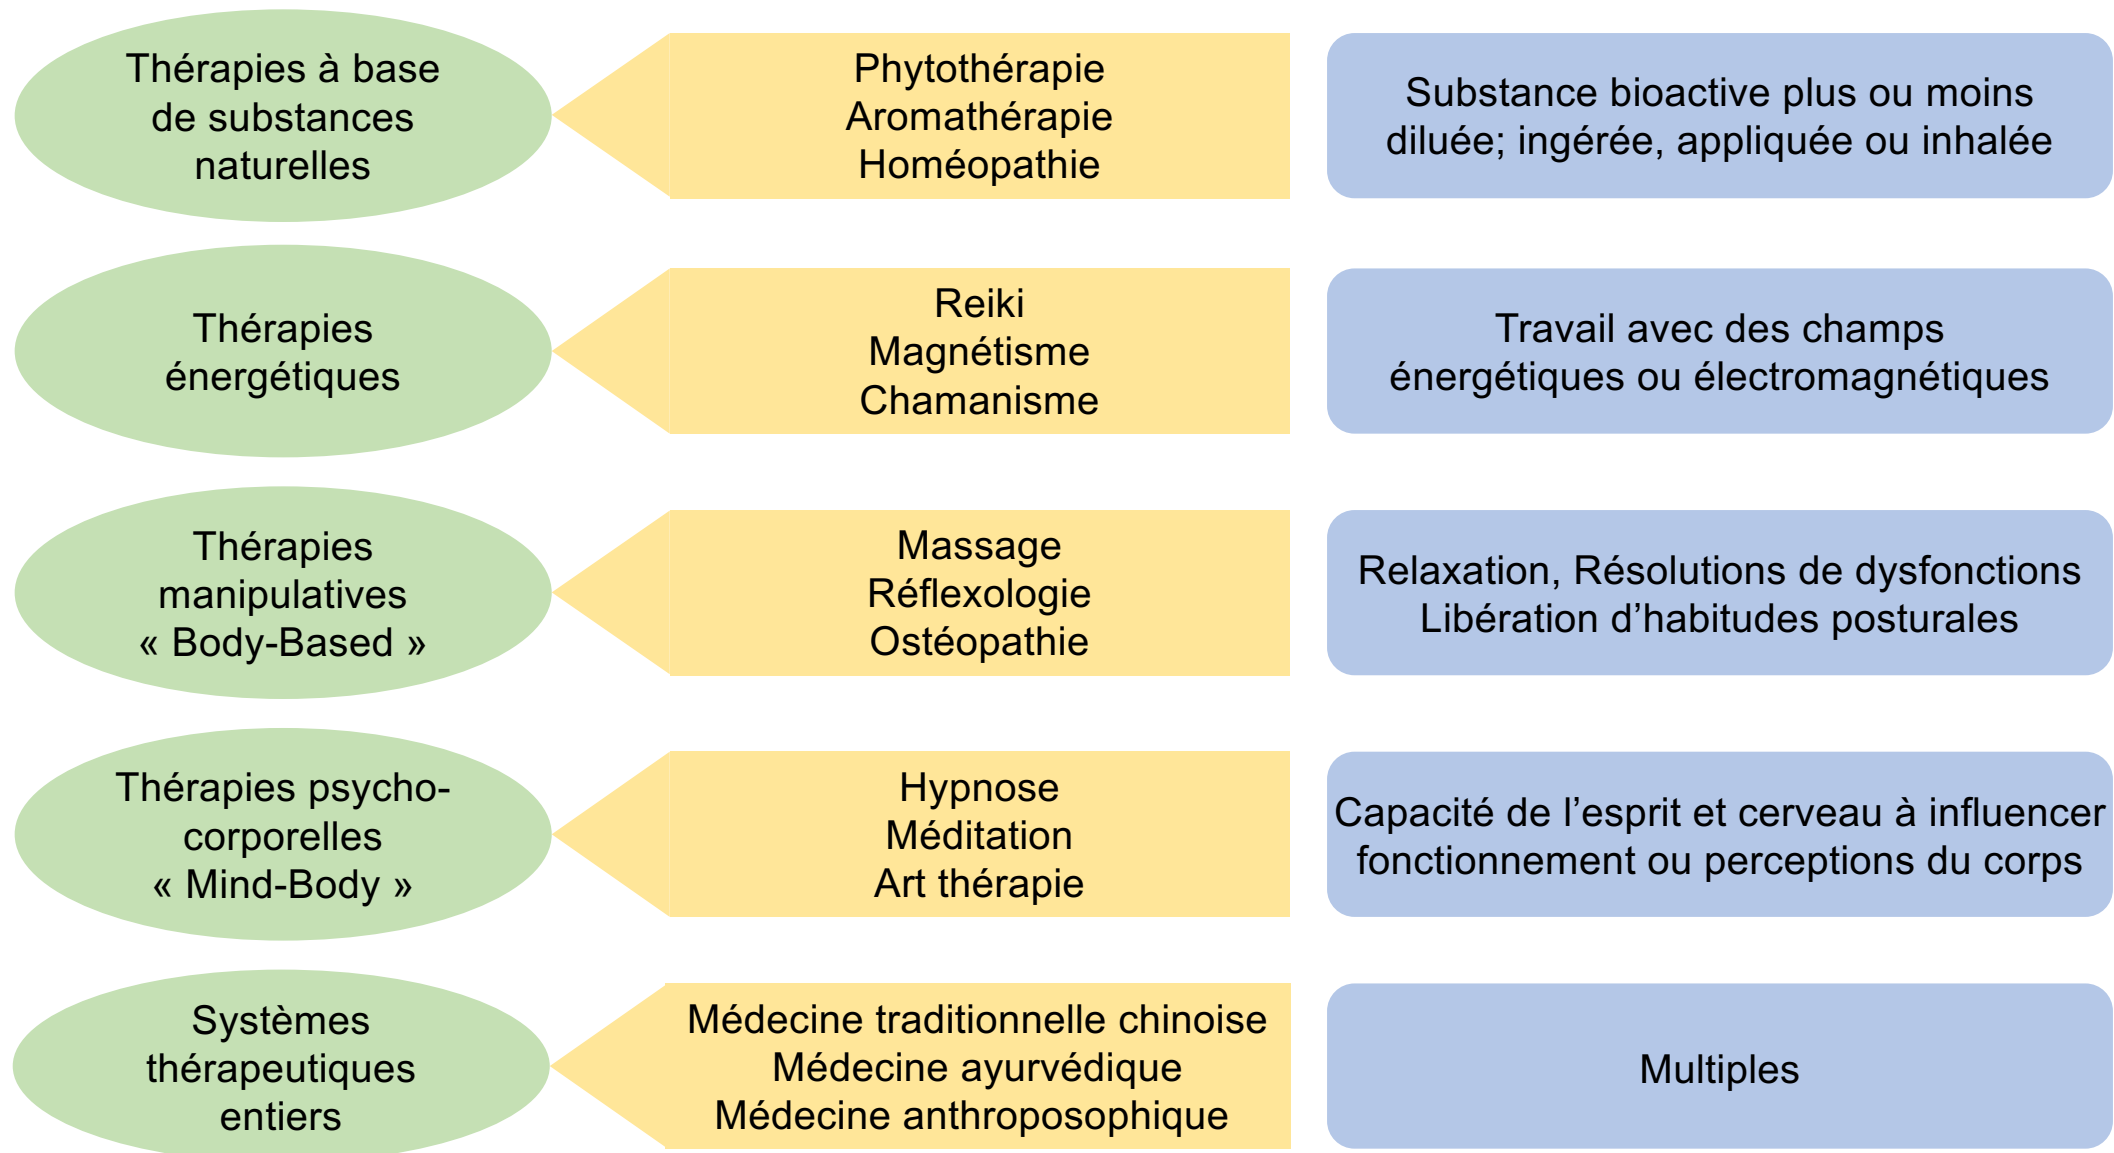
Thérapies à base de substances naturelles

Phytothérapie
Aromathérapie
Homéopathie

Substance bioactive plus ou moins diluée; ingérée, appliquée ou inhalée

Thérapies énergétiques

Reiki
Magnétisme
Chamanisme

Travail avec des champs énergétiques ou électromagnétiques

Thérapies manipulatives « Body-Based »

Massage
Réflexologie
Ostéopathie

Relaxation, Résolutions de dysfonctions
Libération d’habitudes posturales

Thérapies psycho-corporelles « Mind-Body »

Hypnose
Méditation
Art thérapie

Capacité de l’esprit et cerveau à influencer fonctionnement ou perceptions du corps

Systèmes thérapeutiques entiers

Médecine traditionnelle chinoise
Médecine ayurvédique
Médecine anthroposophique

Multiples